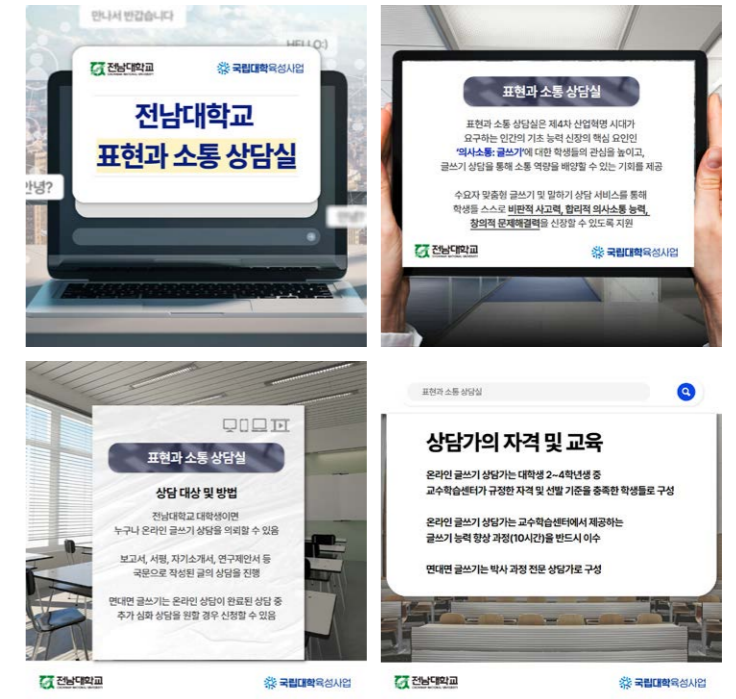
만나서 반갑습니다

HELLO:)

전남대학교

국립대학육성사업

전남대학교
표현과 소통 상담실

안녕?

표현과 소통 상담실

표현과 소통 상담실은 제4차 산업혁명 시대가 요구하는 인간의 기초 능력 신장의 핵심 요인인 '의사소통: 글쓰기'에 대한 학생들의 관심을 높이고, 글쓰기 상담을 통해 소통 역량을 배양할 수 있는 기회를 제공

수요자 맞춤형 글쓰기 및 말하기 상담 서비스를 통해 학생들 스스로 비판적 사고력, 합리적 의사소통 능력, 창의적 문제해결력을 신장할 수 있도록 지원

전남대학교

국립대학육성사업

표현과 소통 상담실

상담 대상 및 방법

전남대학교 대학생이면 누구나 온라인 글쓰기 상담을 의뢰할 수 있음

보고서, 서평, 자기소개서, 연구제안서 등 국문으로 작성된 글의 상담을 진행

면대면 글쓰기는 온라인 상담이 완료된 상담 중 추가 심화 상담을 원할 경우 신청할 수 있음

전남대학교

국립대학육성사업

표현과 소통 상담실

상담가의 자격 및 교육

온라인 글쓰기 상담가는 대학생 2~4학년생 중 교수학습센터가 규정한 자격 및 선발 기준을 충족한 학생들로 구성

온라인 글쓰기 상담가는 교수학습센터에서 제공하는 글쓰기 능력 향상 과정(10시간)을 반드시 이수

면대면 글쓰기는 박사 과정 전문 상담가로 구성

전남대학교

국립대학육성사업